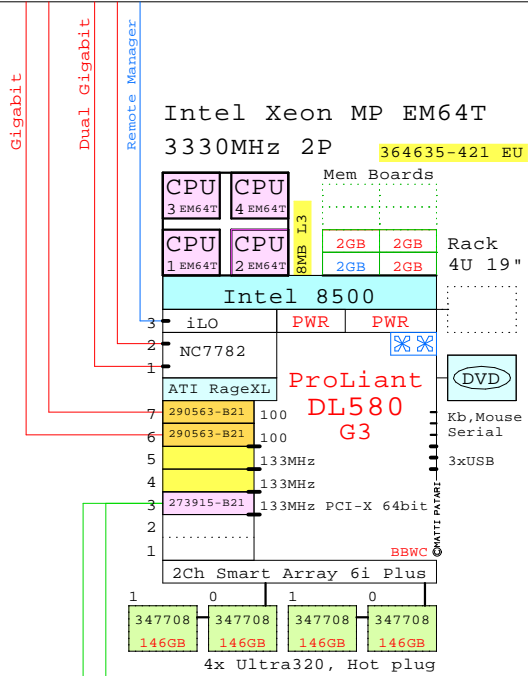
Gigabit
Dual Gigabit
Remote Manager

Intel Xeon MP EM64T
3330MHz 2P
364635-421 EU

CPU 3 EM64T
CPU 4 EM64T
CPU 1 EM64T
CPU 2 EM64T
8MB L3

Mem Boards
2GB 2GB
2GB 2GB

Rack
4U 19"

Intel 8500

3 iLO PWR PWR
2 NC7782
1
ATI RageXL

ProLiant
DL580
G3

DVD

7 290563-B21 100
6 290563-B21 100
5 133MHz
4 133MHz
3 273915-B21 133MHz PCI-X 64bit
2
1

Kb,Mouse
Serial
3xUSB

©MATTI PATARI
BBWC

2Ch Smart Array 6i Plus

1 0 1 0
347708 146GB
347708 146GB
347708 146GB
347708 146GB

4x Ultra320, Hot plug